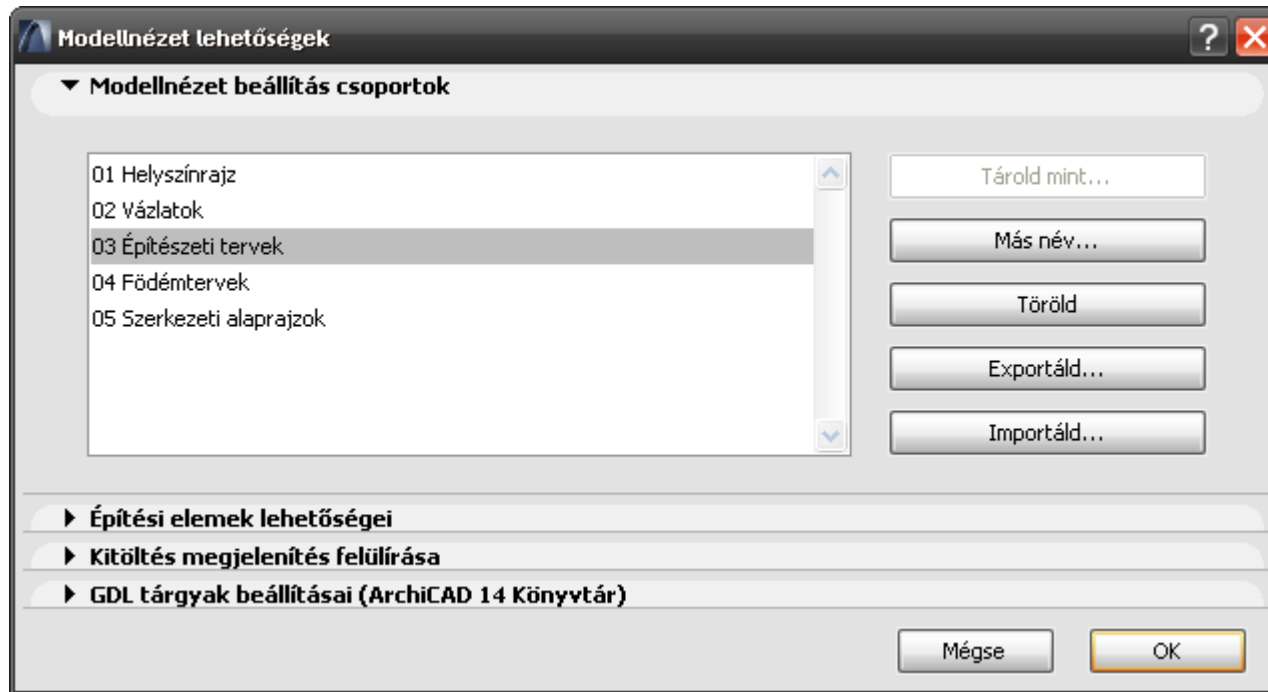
Modellnézet lehetőségek

? X

▼ Modellnézet beállítás csoportok

01 Helyszínrajz
02 Vázlatok
03 Építészeti tervek
04 Födémtervek
05 Szerkezeti alaprajzok

Tárold mint...

Más név...

Töröld

Exportáld...

Importáld...

▶ Építési elemek lehetőségei

▶ Kitöltés megjelenítés felülírása

▶ GDL tárgyak beállításai (ArchiCAD 14 Könyvtár)

Mégse

OK